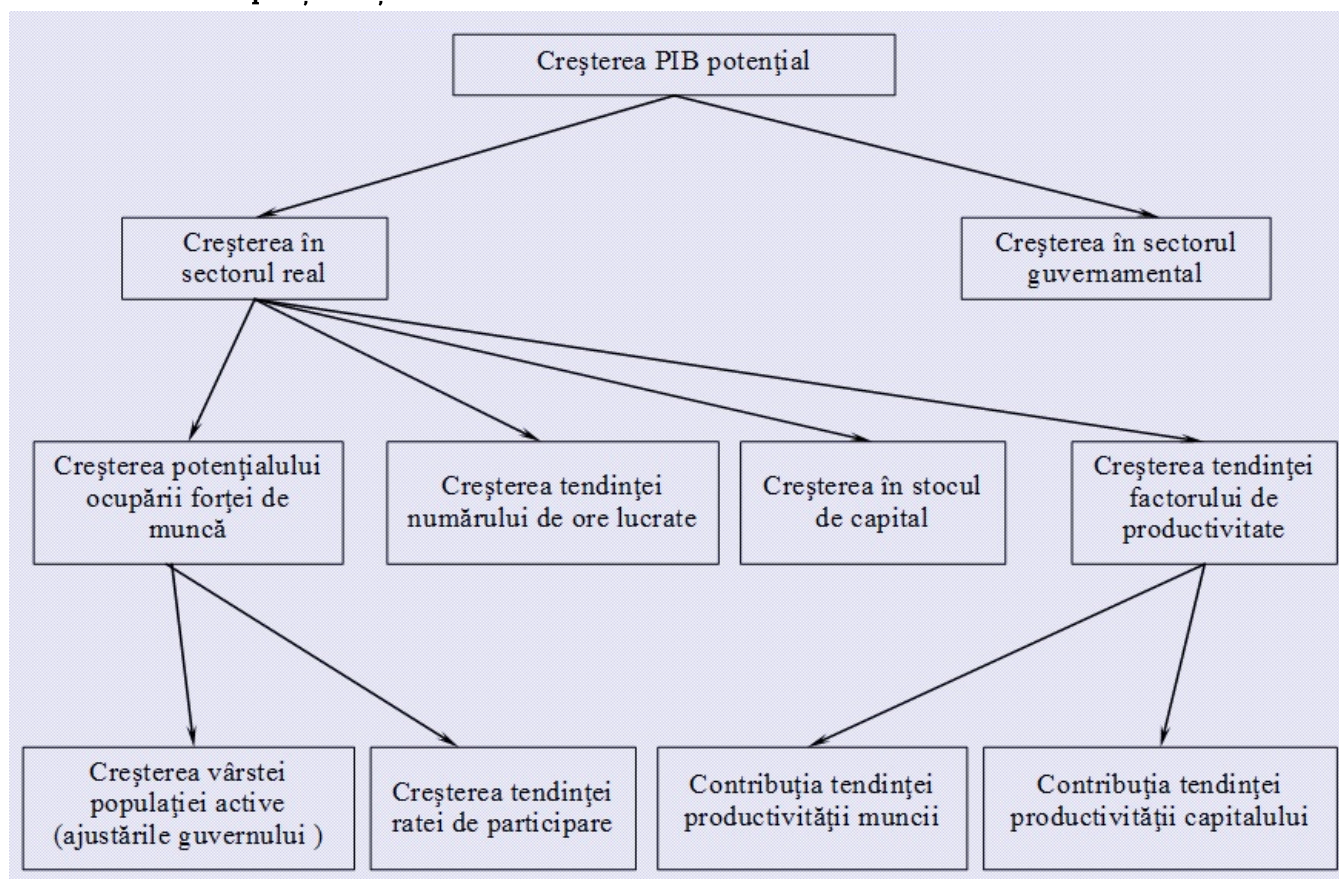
Creşterea PIB potenţial

Creşterea în sectorul real

Creşterea în sectorul guvernamental

Creşterea potenţialului ocupării forţei de muncă

Creşterea tendinţei numărului de ore lucrate

Creşterea în stocul de capital

Creşterea tendinţei factorului de productivitate

Creşterea vârstei populaţiei active (ajustările guvernului )

Creşterea tendinţei ratei de participare

Contribuţia tendinţei productivităţii muncii

Contribuţia tendinţei productivităţii capitalului